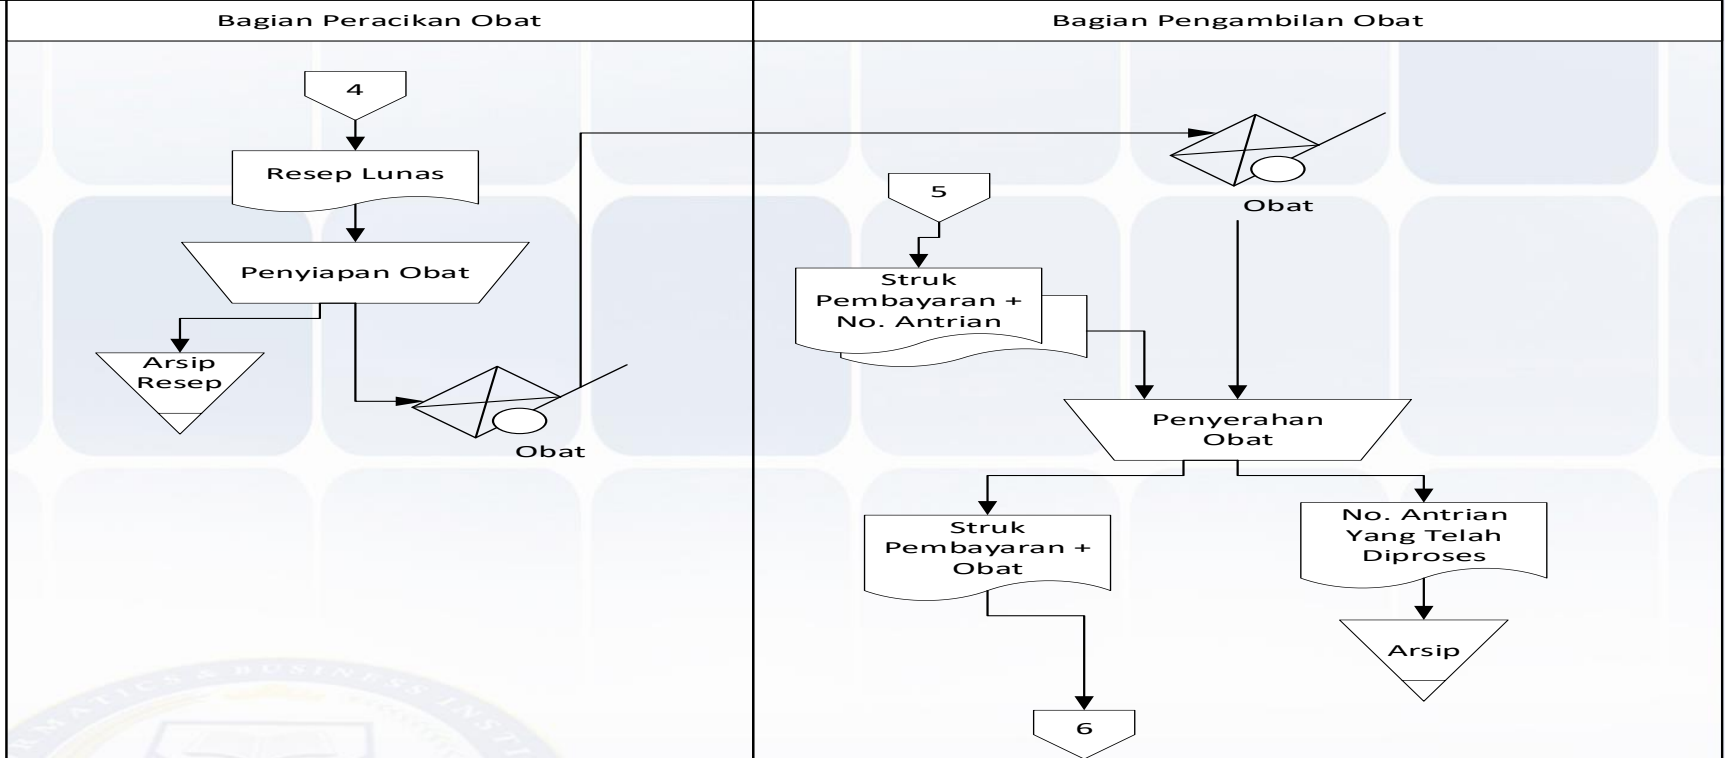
| Bagian Peracikan Obat | Bagian Pengambilan Obat |
|---|---|

4

Resep Lunas

Penyiapan Obat

Arsip Resep

Obat

Obat

5

Struk Pembayaran + No. Antrian

Penyerahan Obat

Struk Pembayaran + Obat

No. Antrian Yang Telah Diproses

Arsip

6